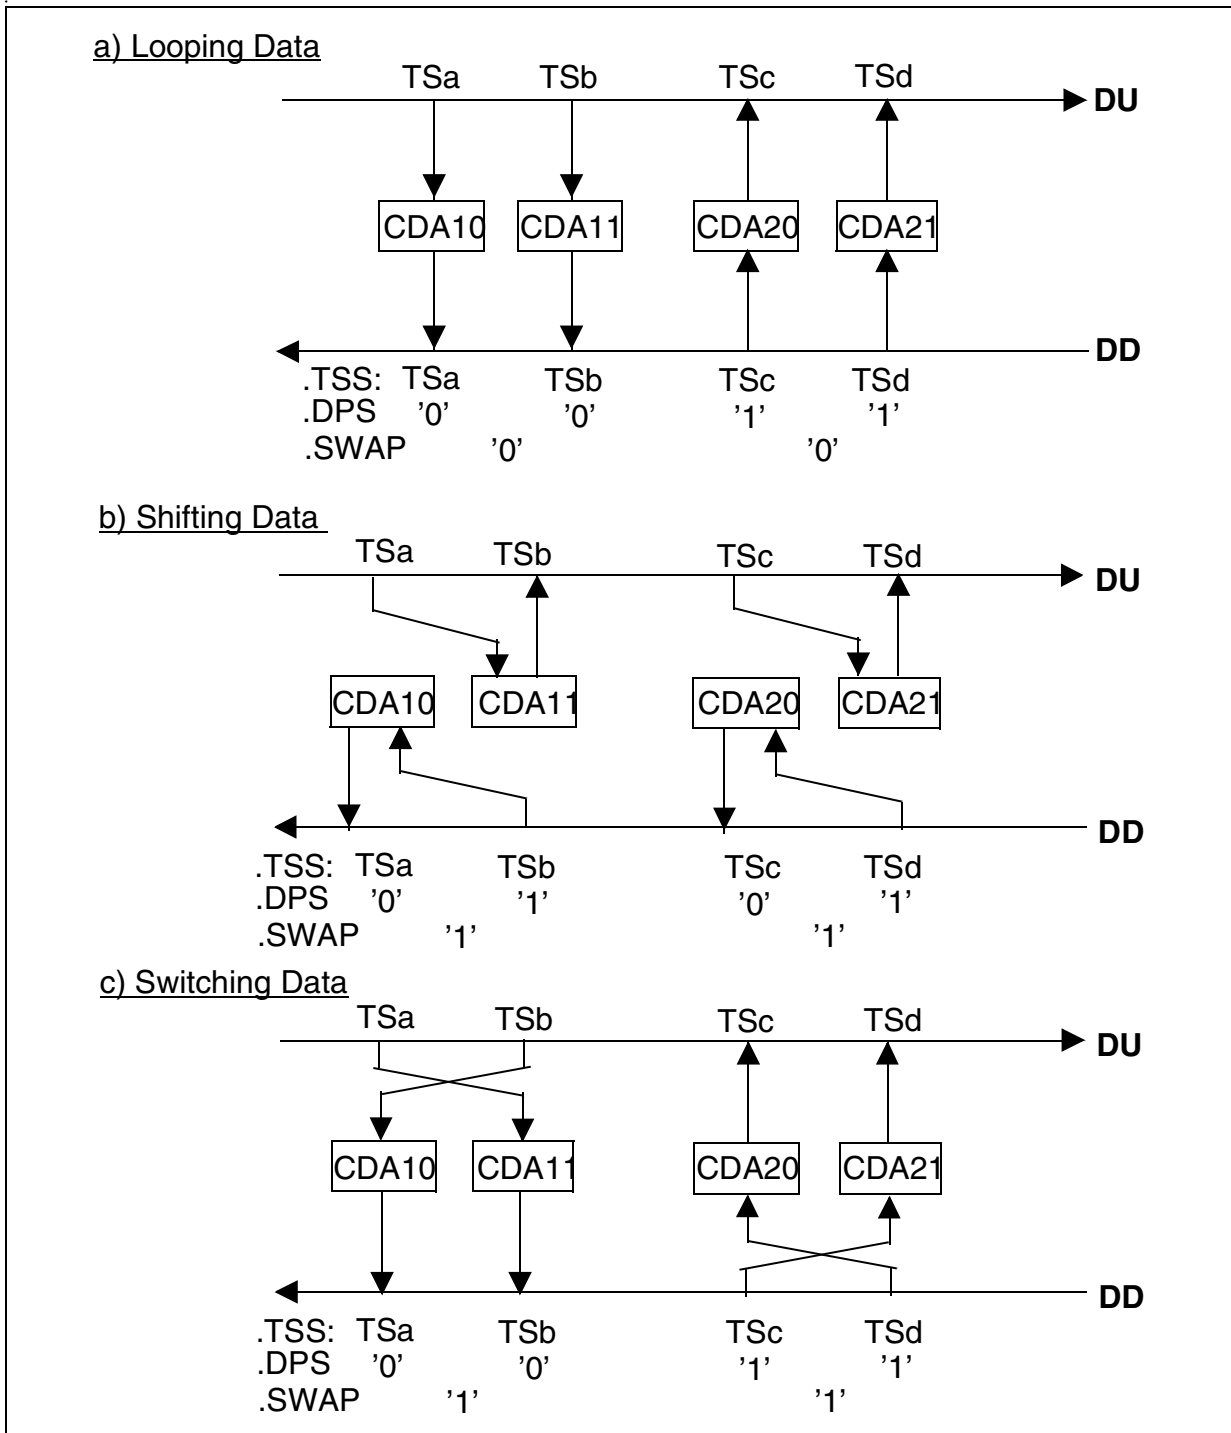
a) Looping Data

TSa TSb TSc TSd

DU

CDA10 CDA11 CDA20 CDA21

DD

.TSS: TSa TSb TSc TSd
.DPS '0' '0' '1' '1'
.SWAP '0' '0'

b) Shifting Data

TSa TSb TSc TSd

DU

CDA10 CDA11 CDA20 CDA21

DD

.TSS: TSa TSb TSc TSd
.DPS '0' '1' '0' '1'
.SWAP '1' '1'

c) Switching Data

TSa TSb TSc TSd

DU

CDA10 CDA11 CDA20 CDA21

DD

.TSS: TSa TSb TSc TSd
.DPS '0' '0' '1' '1'
.SWAP '1' '1'